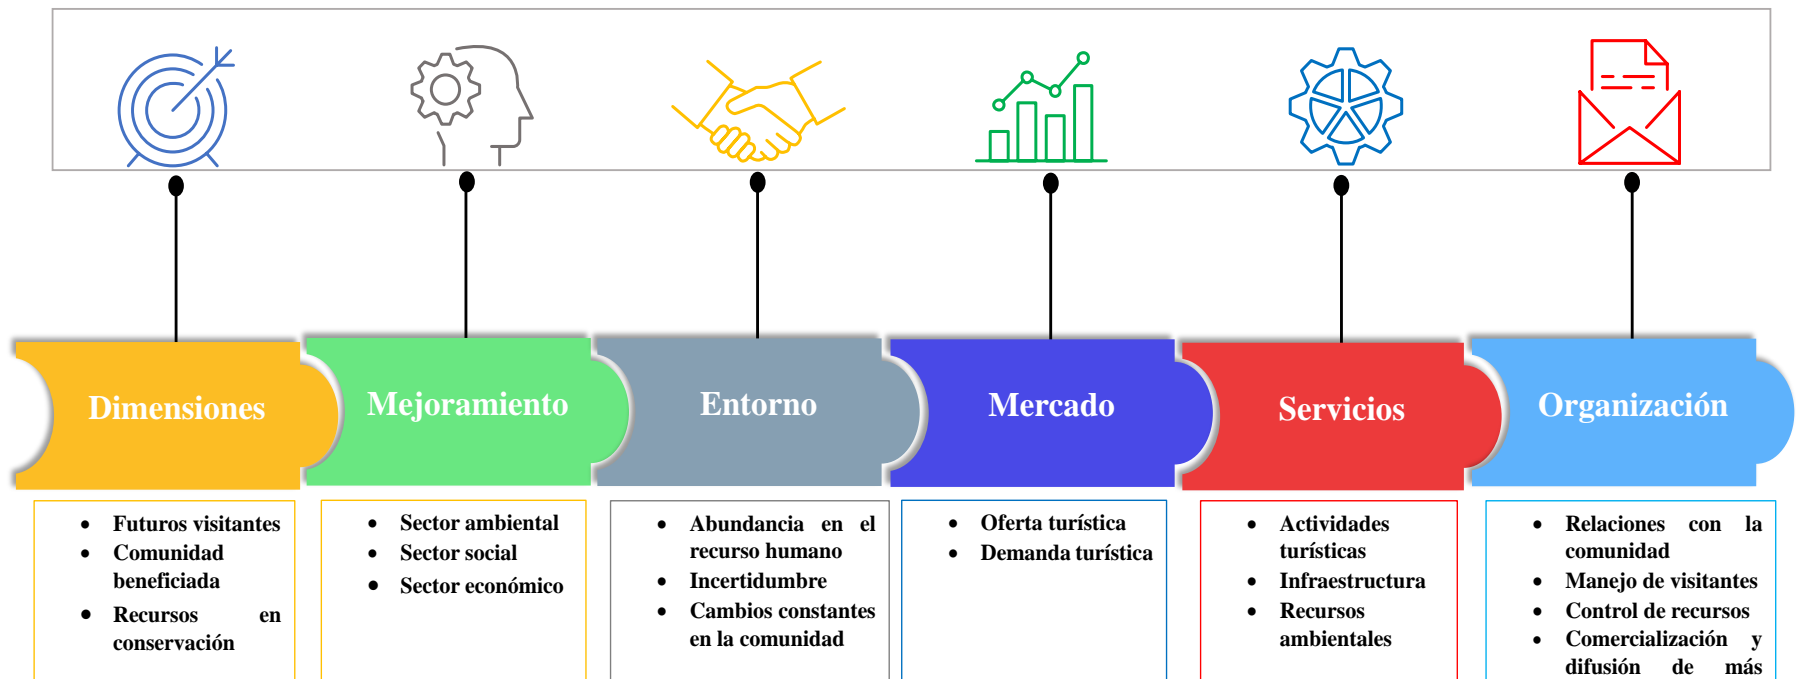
Dimensiones

- Futuros visitantes
- Comunidad beneficiada
- Recursos en conservación

Mejoramiento

- Sector ambiental
- Sector social
- Sector económico

Entorno

- Abundancia en el recurso humano
- Incertidumbre
- Cambios constantes en la comunidad

Mercado

- Oferta turística
- Demanda turística

Servicios

- Actividades turísticas
- Infraestructura
- Recursos ambientales

Organización

- Relaciones con la comunidad
- Manejo de visitantes
- Control de recursos
- Comercialización y difusión de más